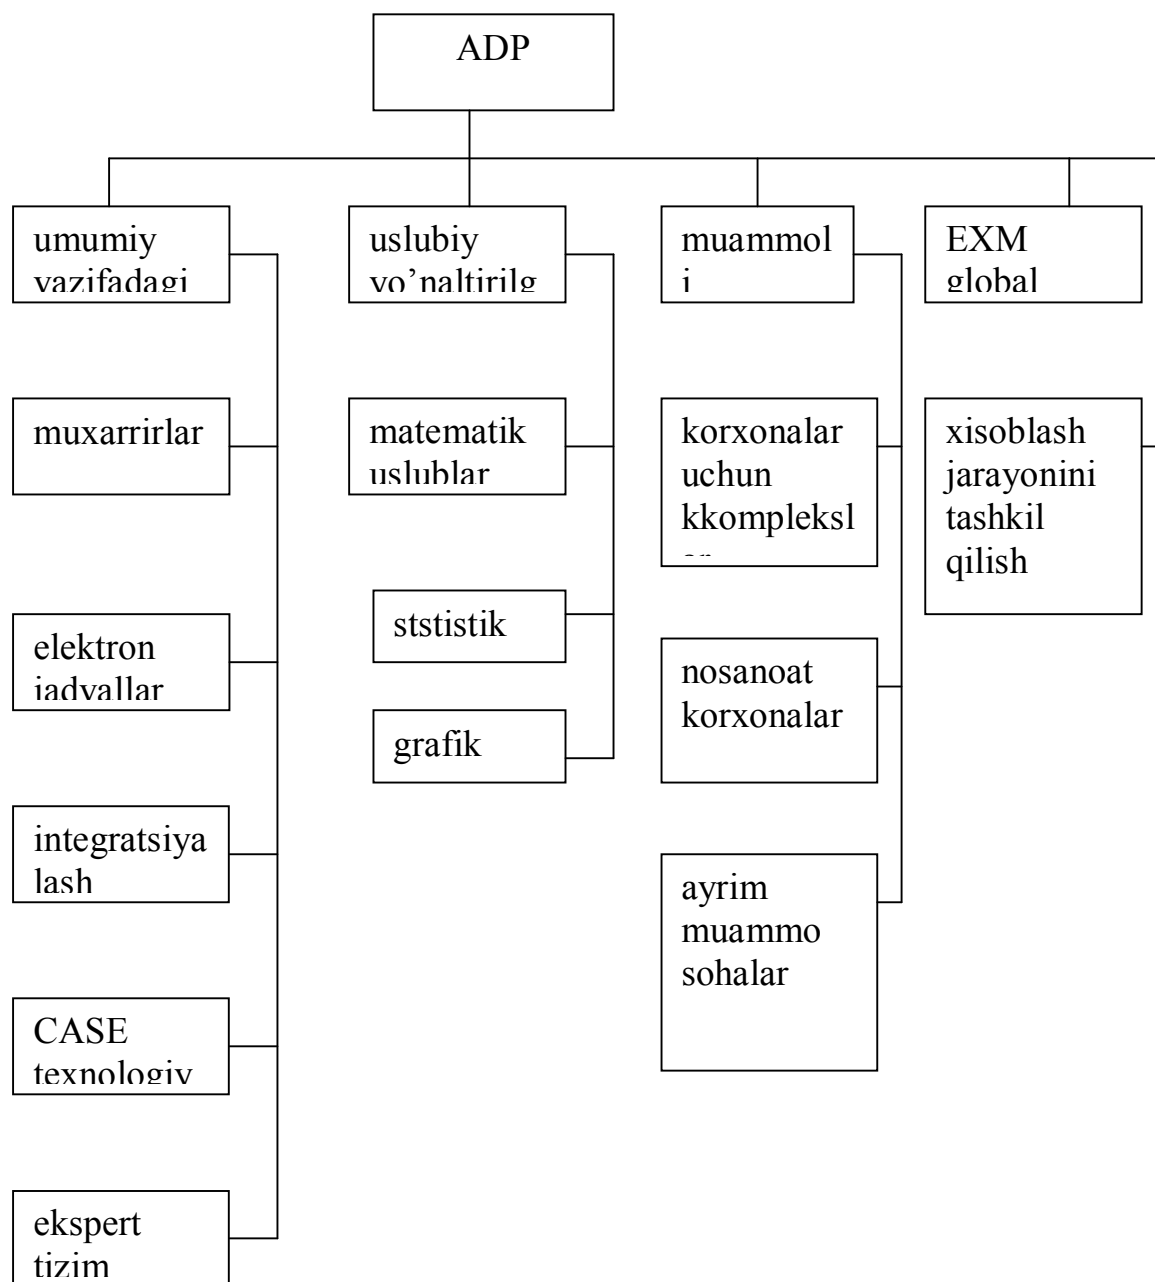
ADP

umumiy vazifadagi

muxarrirlar

elektron jadvallar

integratsiyalash

CASE texnologiy

ekspert tizim

uslubiy yo'naltirilg

matematik uslublar

ststistik

grafik

muammoli

korxonalar uchun kkompleksl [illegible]

nosanoat korxonalar

ayrim muammo sohalar

EXM global

xisoblash jarayonini tashkil qilish